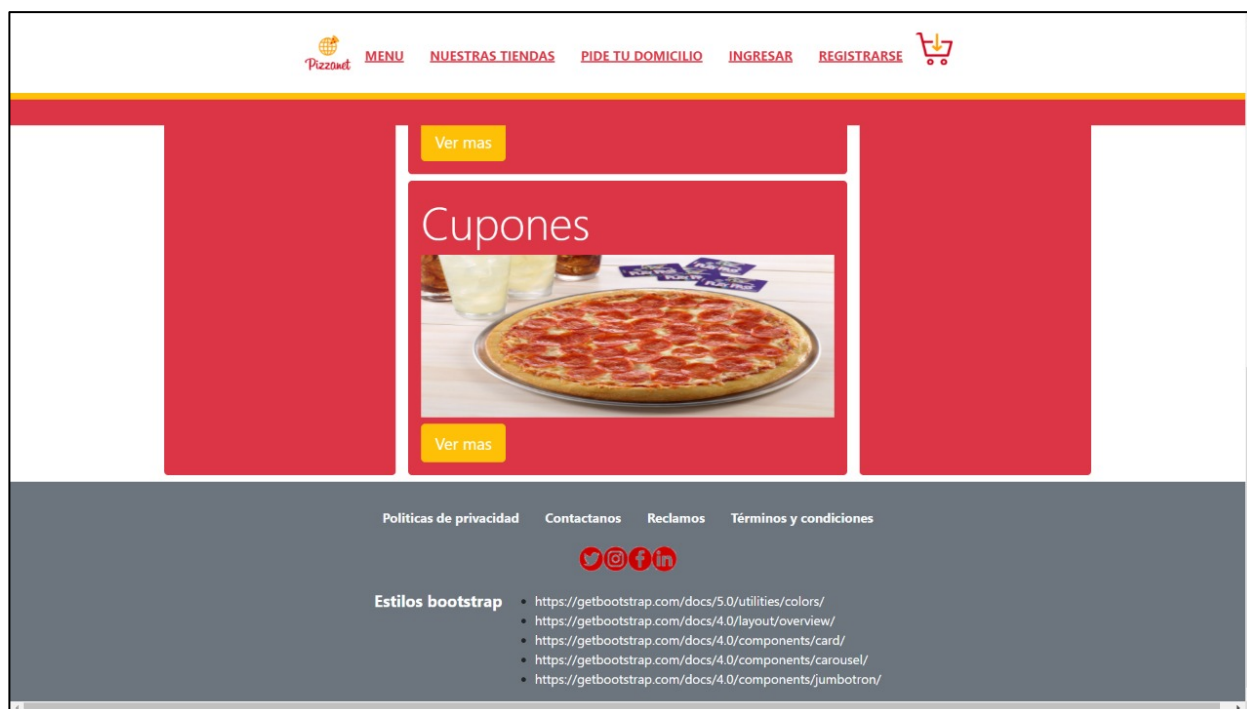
Pizzanet MENU NUESTRAS TIENDAS PIDE TU DOMICILIO INGRESAR REGISTRARSE

Ver mas

Cupones

Ver mas

Politicas de privacidad Contactanos Reclamos Términos y condiciones

Estilos bootstrap

- https://getbootstrap.com/docs/5.0/utilities/colors/
- https://getbootstrap.com/docs/4.0/layout/overview/
- https://getbootstrap.com/docs/4.0/components/card/
- https://getbootstrap.com/docs/4.0/components/carousel/
- https://getbootstrap.com/docs/4.0/components/jumbotron/